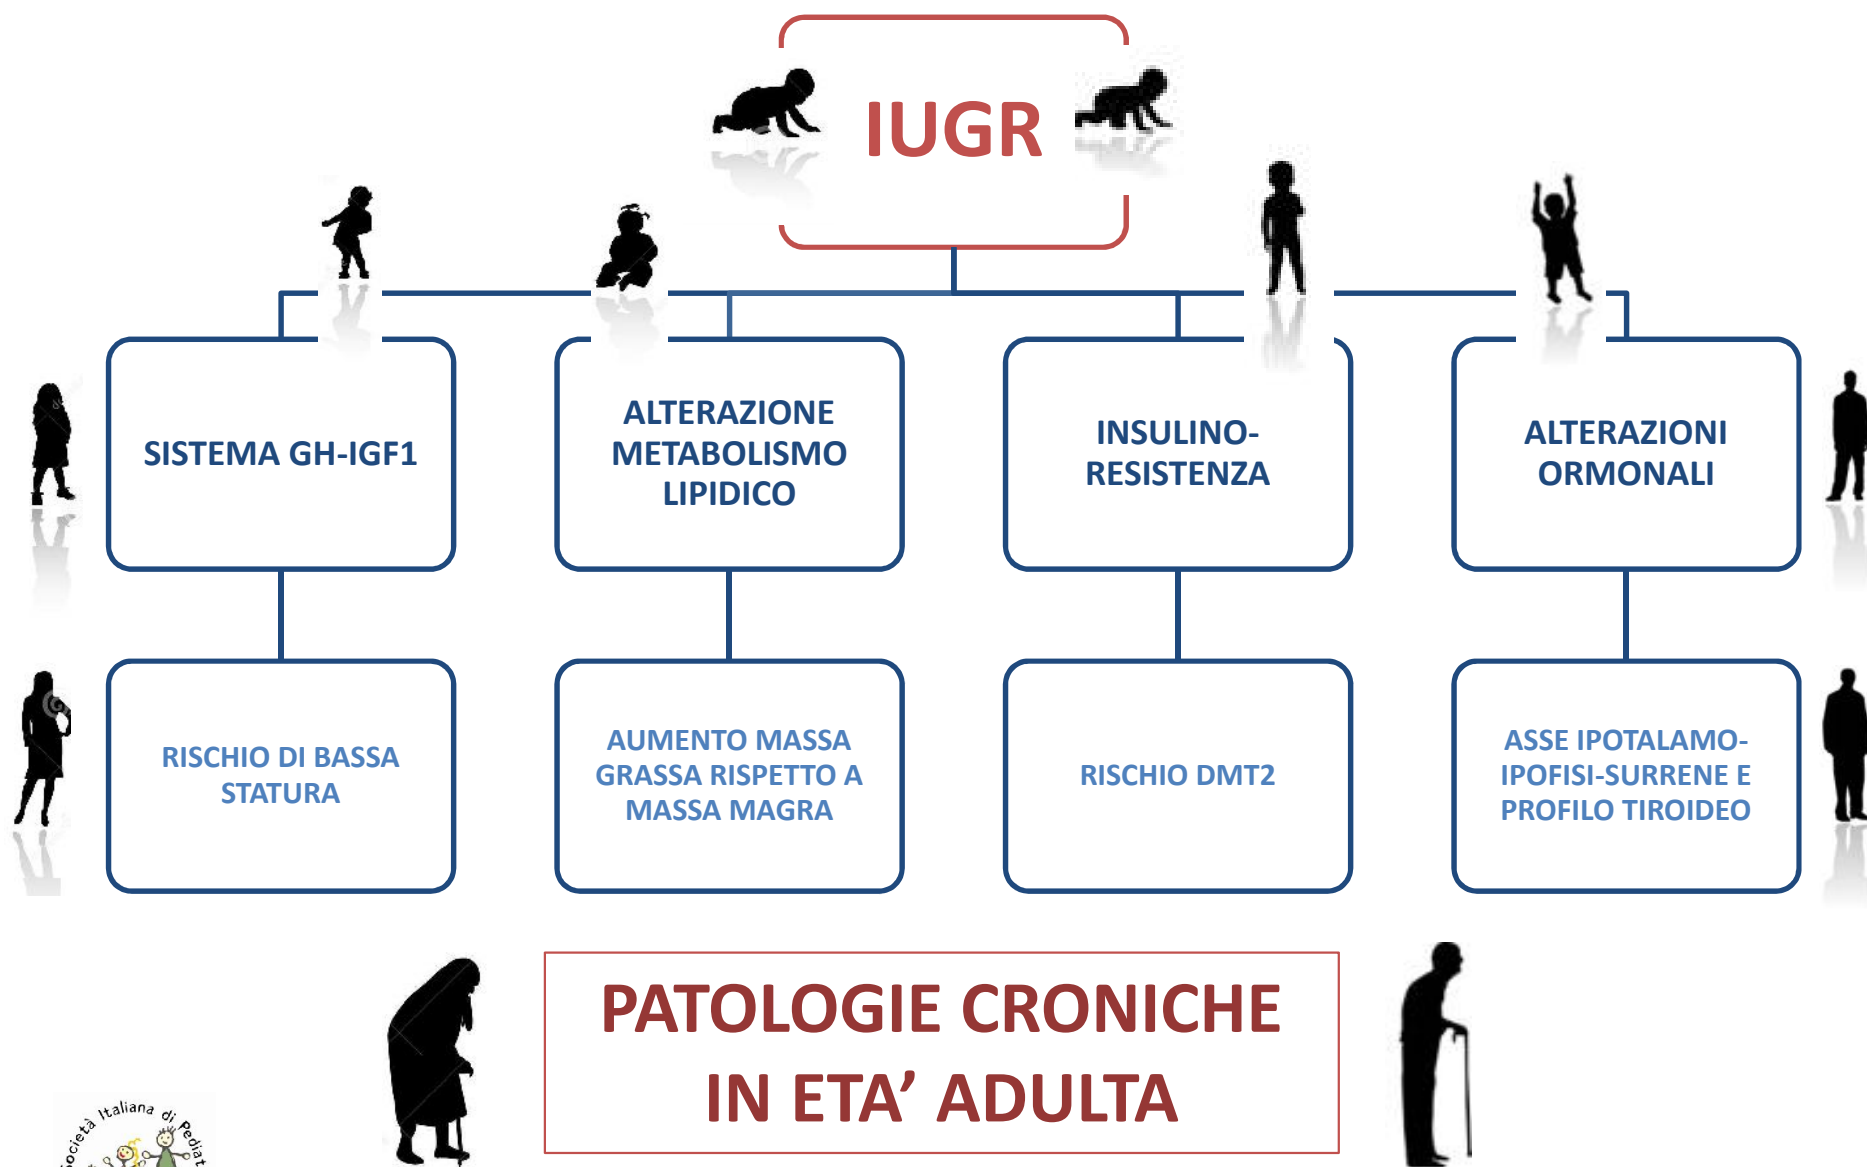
IUGR

SISTEMA GH-IGF1

ALTERAZIONE METABOLISMO LIPIDICO

INSULINO-RESISTENZA

ALTERAZIONI ORMONALI

RISCHIO DI BASSA STATURA

AUMENTO MASSA GRASSA RISPETTO A MASSA MAGRA

RISCHIO DMT2

ASSE IPOTALAMO-IPOFISI-SURRENE E PROFILO TIROIDEO

PATOLOGIE CRONICHE IN ETA' ADULTA

Società Italiana di Pediat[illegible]